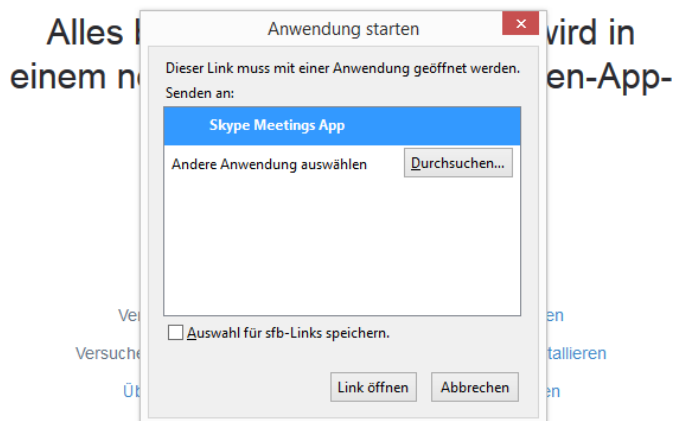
Alles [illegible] wird in einem n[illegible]en-App-

Anwendung starten

Dieser Link muss mit einer Anwendung geöffnet werden.

Senden an:

Skype Meetings App

Andere Anwendung auswählen

Durchsuchen...

Auswahl für sfb-Links speichern.

Link öffnen

Abbrechen

Ver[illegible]

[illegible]en

Versuche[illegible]

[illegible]tallieren

Üb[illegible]

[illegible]en